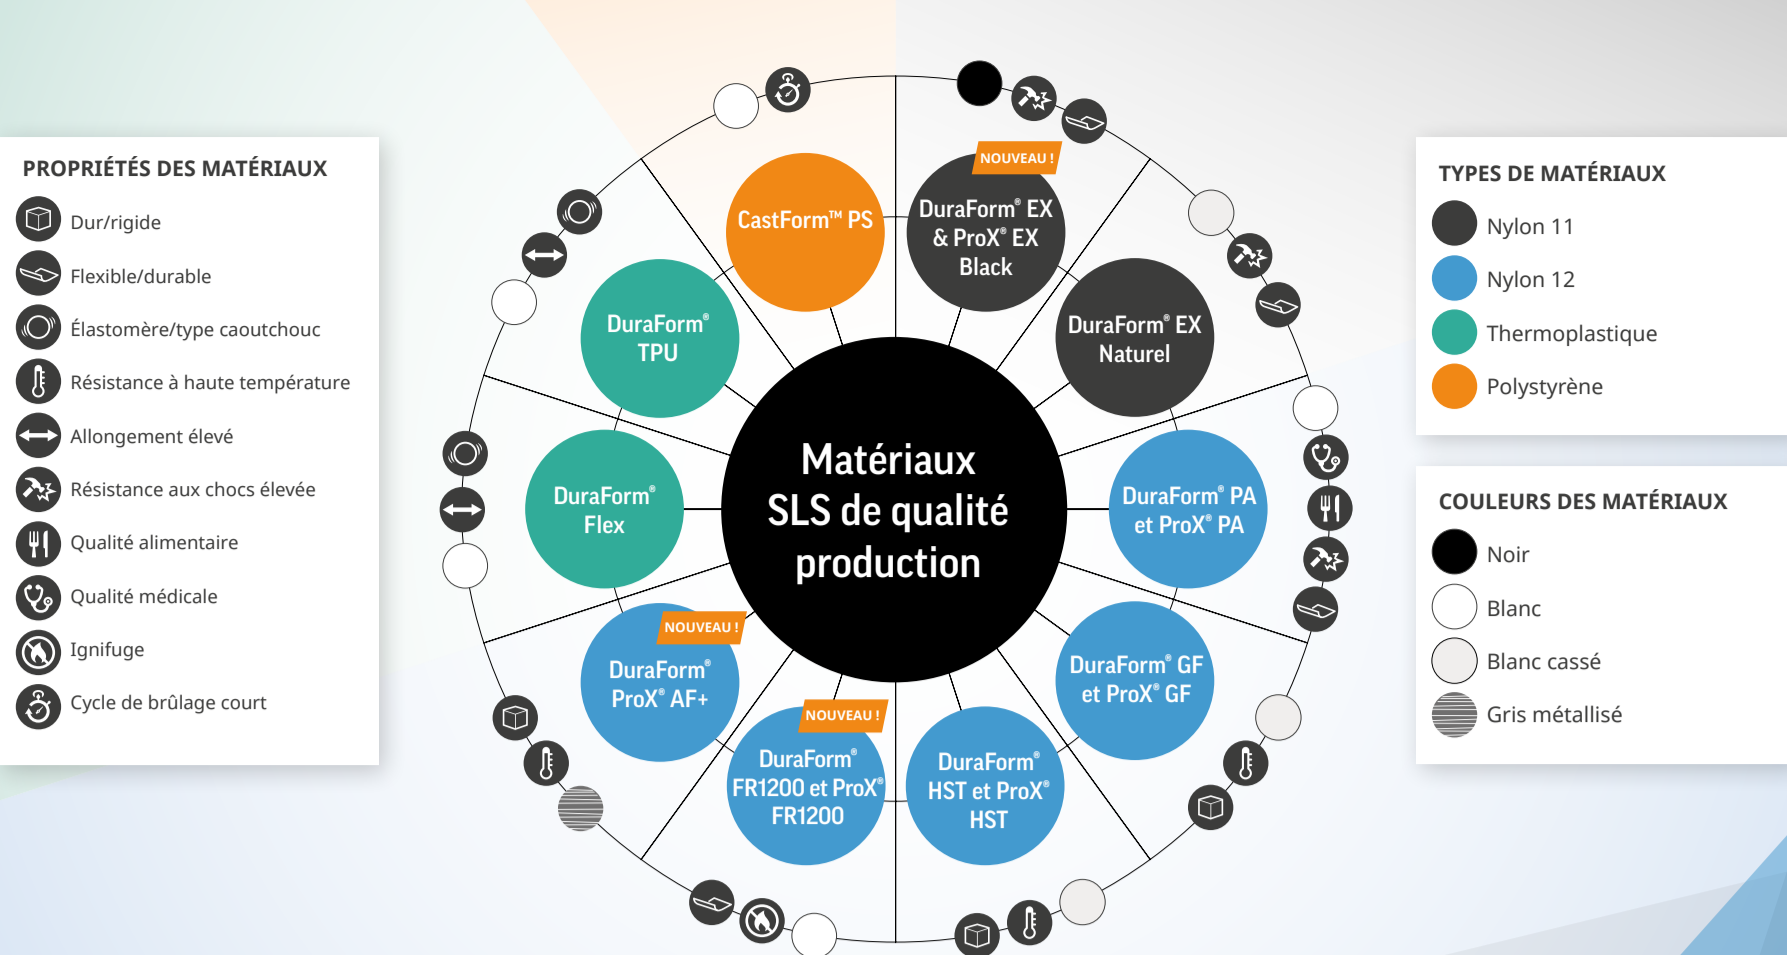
PROPRIÉTÉS DES MATÉRIAUX

Dur/rigide

Flexible/durable

Élastomère/type caoutchouc

Résistance à haute température

Allongement élevé

Résistance aux chocs élevée

Qualité alimentaire

Qualité médicale

Ignifuge

Cycle de brûlage court

CastForm™ PS

NOUVEAU !

DuraForm® EX & ProX® EX Black

DuraForm® TPU

DuraForm® EX Naturel

Matériaux SLS de qualité production

DuraForm® Flex

DuraForm® PA et ProX® PA

NOUVEAU !

DuraForm® ProX® AF+

DuraForm® GF et ProX® GF

NOUVEAU !

DuraForm® FR1200 et ProX® FR1200

DuraForm® HST et ProX® HST

TYPES DE MATÉRIAUX

Nylon 11

Nylon 12

Thermoplastique

Polystyrène

COULEURS DES MATÉRIAUX

Noir

Blanc

Blanc cassé

Gris métallisé